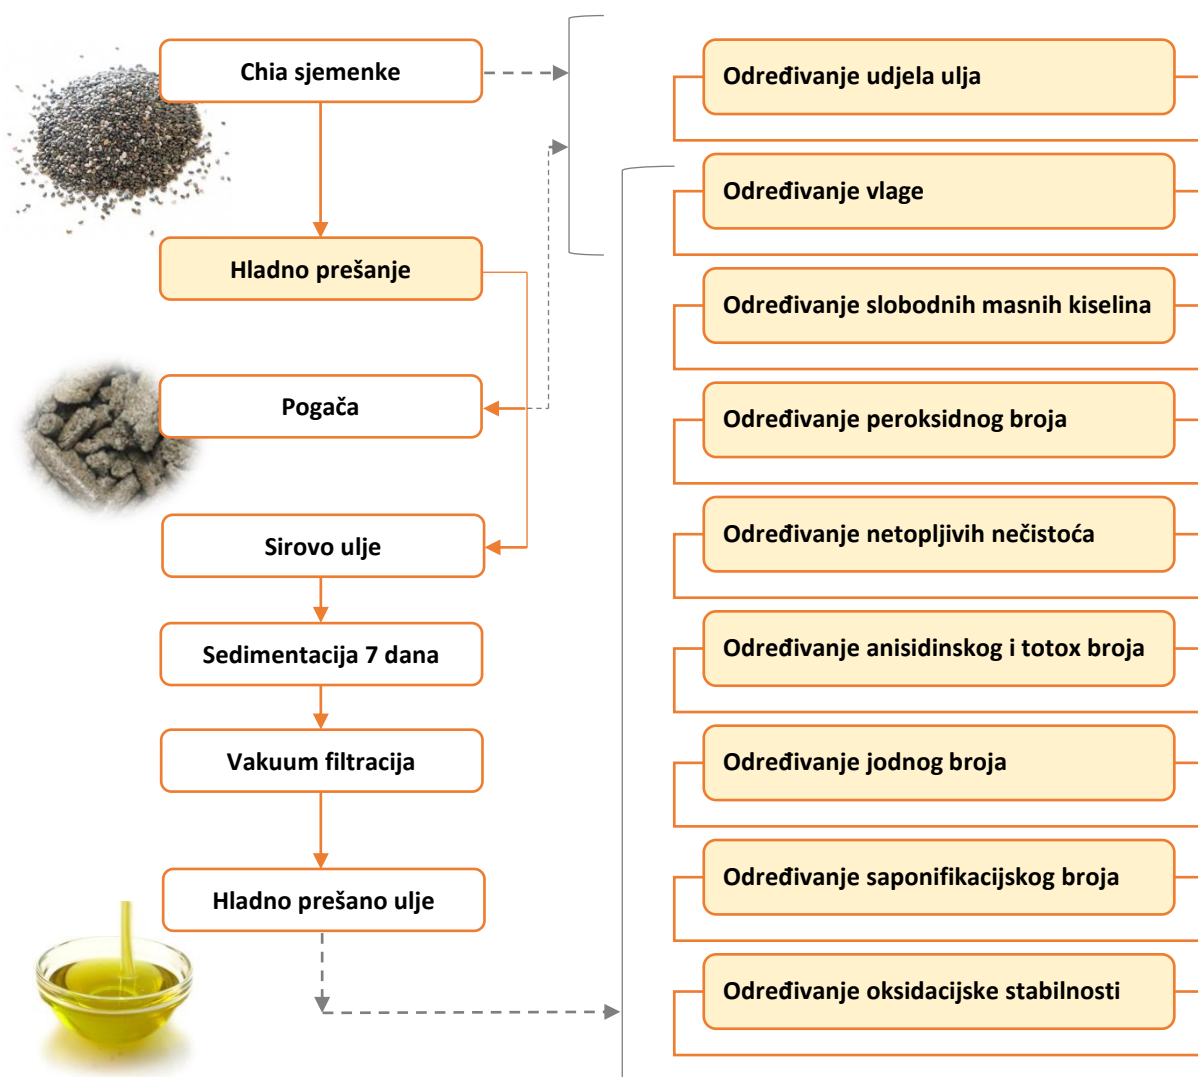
Chia sjemenke

Hladno prešanje

Pogača

Sirovo ulje

Sedimentacija 7 dana

Vakuum filtracija

Hladno prešano ulje

Određivanje udjela ulja

Određivanje vlage

Određivanje slobodnih masnih kiselina

Određivanje peroksidnog broja

Određivanje netopljivih nečistoća

Određivanje anisidinskog i totox broja

Određivanje jodnog broja

Određivanje saponifikacijskog broja

Određivanje oksidacijske stabilnosti